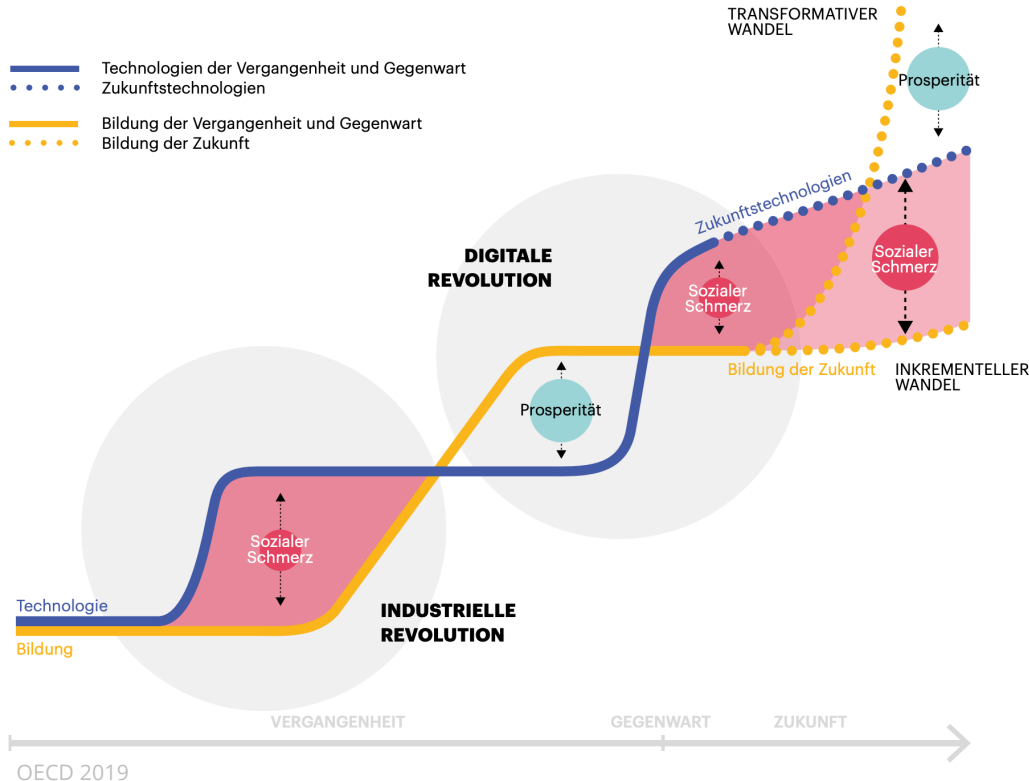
TRANSFORMATIVER WANDEL

Technologien der Vergangenheit und Gegenwart
Zukunftstechnologien
Bildung der Vergangenheit und Gegenwart
Bildung der Zukunft

Prosperität

Zukunftstechnologien

DIGITALE REVOLUTION

Sozialer Schmerz

Sozialer Schmerz

Bildung der Zukunft

INKREMENTELLER WANDEL

Prosperität

Sozialer Schmerz

Technologie
Bildung

INDUSTRIELLE REVOLUTION

VERGANGENHEIT
GEGENWART
ZUKUNFT

OECD 2019